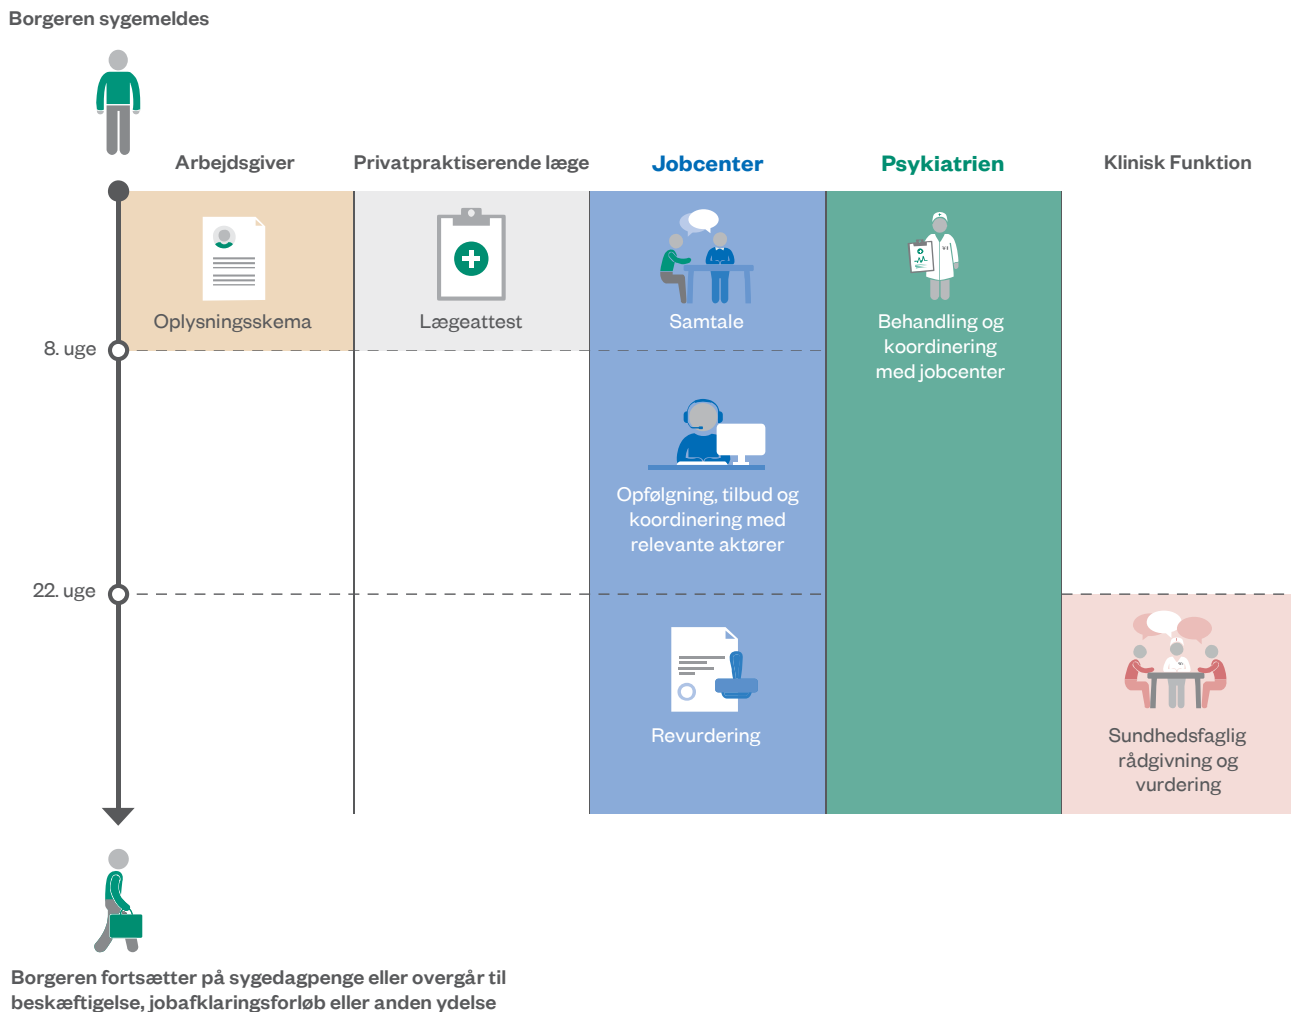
Borgeren sygemeldes

Arbejdsgiver

Privatpraktiserende læge

Jobcenter

Psykiatrien

Klinisk Funktion

Oplysningsskema

Lægeattest

Samtale

Behandling og koordinering med jobcenter

8. uge

Opfølgning, tilbud og koordinering med relevante aktører

22. uge

Revurdering

Sundhedsfaglig rådgivning og vurdering

Borgeren fortsætter på sygedagpenge eller overgår til beskæftigelse, jobafklaringsforløb eller anden ydelse